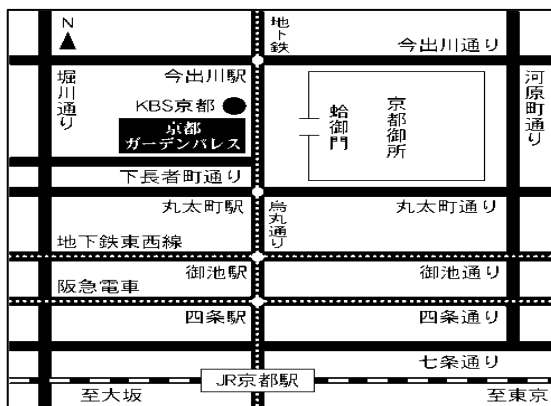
N

地下鉄

今出川通り

堀川通り

今出川駅

KBS京都

京都ガーデンパレス

蛤御門

京都御所

河原町通り

下長者町通り

丸太町駅

烏丸通り

丸太町通り

地下鉄東西線

御池駅

御池通り

阪急電車

四条駅

四条通り

七条通り

JR京都駅

至大坂

至東京